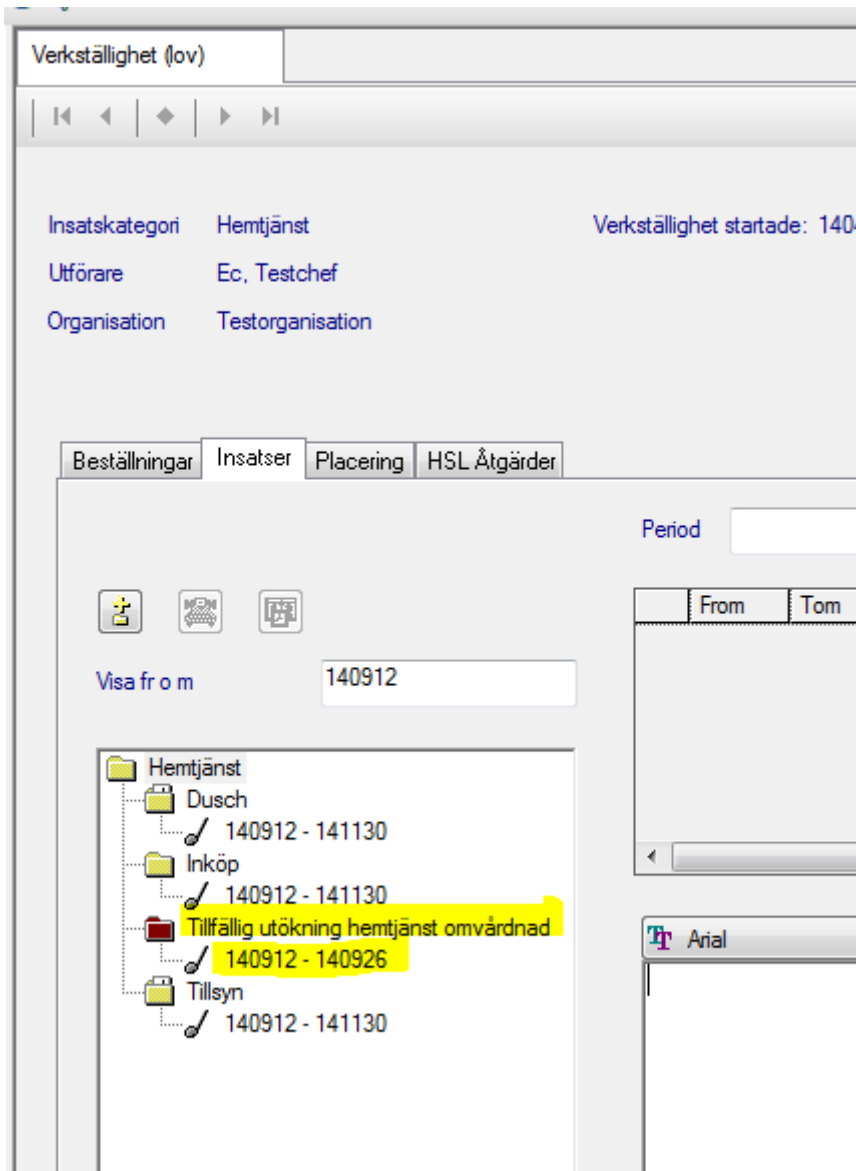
Verkställighet (lov)

Insatskategori Hemtjänst

Utförare Ec, Testchef

Organisation Testorganisation

Verkställighet startade: 140

Beställningar Insatser Placering HSL Åtgärder

Period

Visa fr o m 140912

| | From | Tom |
|---|---|---|

Hemtjänst
Dusch
140912 - 141130
Inköp
140912 - 141130
Tillfällig utökning hemtjänst omvårdnad
140912 - 140926
Tillsyn
140912 - 141130

Arial